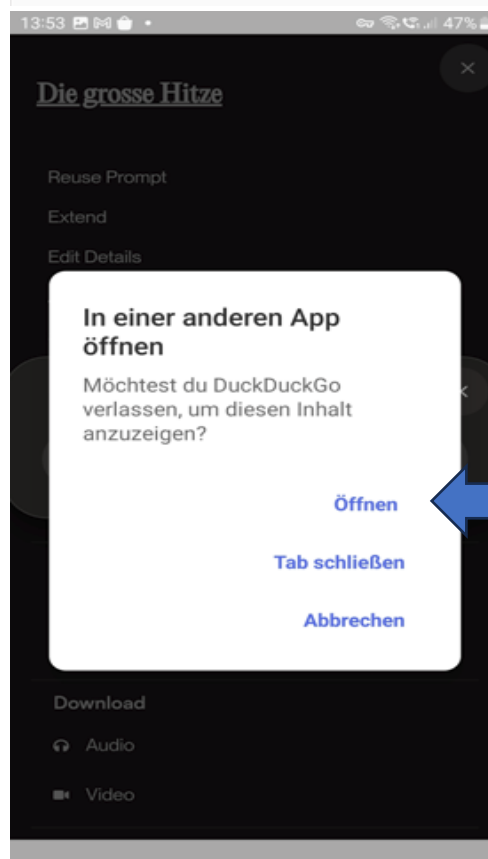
13:53 47%

Die grosse Hitze

Reuse Prompt

Extend

Edit Details

In einer anderen App öffnen

Möchtest du DuckDuckGo verlassen, um diesen Inhalt anzuzeigen?

Öffnen

Tab schließen

Abbrechen

Download

Audio

Video